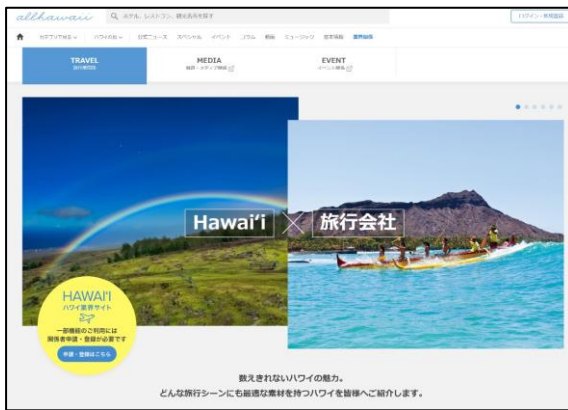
allhawaii

ホテル、レストラン、観光名所を探す

ログイン・新規登録

カテゴリで探す　ハワイの島　公式ニュース　スペシャル　イベント　コラム　動画　ミュージック　基本情報　業界情報

TRAVEL
旅行業関係

MEDIA
報道・メディア関係

EVENT
イベント関係

Hawai'i × 旅行会社

HAWAI'I
ハワイ業界サイト

一部機能のご利用には
関係者申請・登録が必要です

申請・登録はこちら

数えきれないハワイの魅力。
どんな旅行シーンにも最適な素材を持つハワイを皆様へご紹介します。